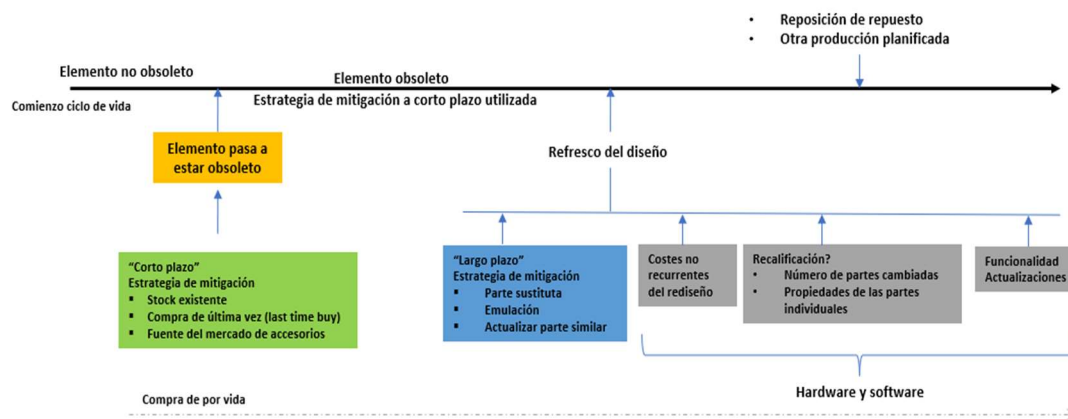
• Reposición de repuesto
• Otra producción planificada

Elemento no obsoleto

Elemento obsoleto

Comienzo ciclo de vida

Estrategia de mitigación a corto plazo utilizada

Elemento pasa a estar obsoleto

Refresco del diseño

"Corto plazo"
Estrategia de mitigación
▪ Stock existente
▪ Compra de última vez (last time buy)
▪ Fuente del mercado de accesorios

"Largo plazo"
Estrategia de mitigación
▪ Parte sustituta
▪ Emulación
▪ Actualizar parte similar

Costes no recurrentes del rediseño

Recalificación?
• Número de partes cambiadas
• Propiedades de las partes individuales

Funcionalidad
Actualizaciones

Hardware y software

Compra de por vida